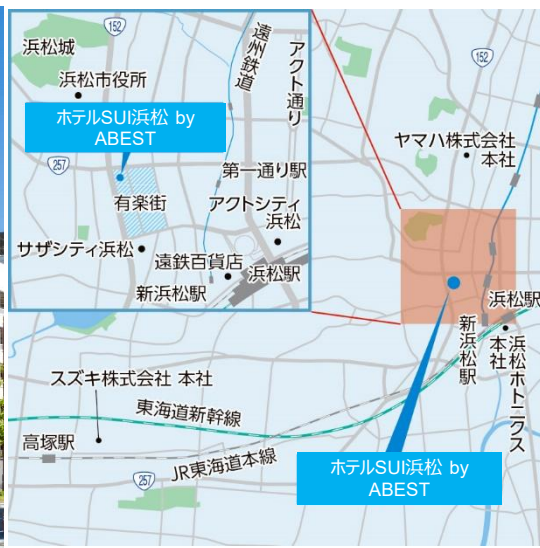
152
浜松城
浜松市役所
遠州鉄道
アクト通り
ホテルSUI浜松 by ABEST
257
第一通り駅
有楽街
アクトシティ浜松
サザシティ浜松
遠鉄百貨店
浜松駅
新浜松駅
152
ヤマハ株式会社 本社
浜松駅
新浜松駅
本社
浜松ホトニクス
スズキ株式会社 本社
東海道新幹線
高塚駅
257
JR東海道本線
ホテルSUI浜松 by ABEST